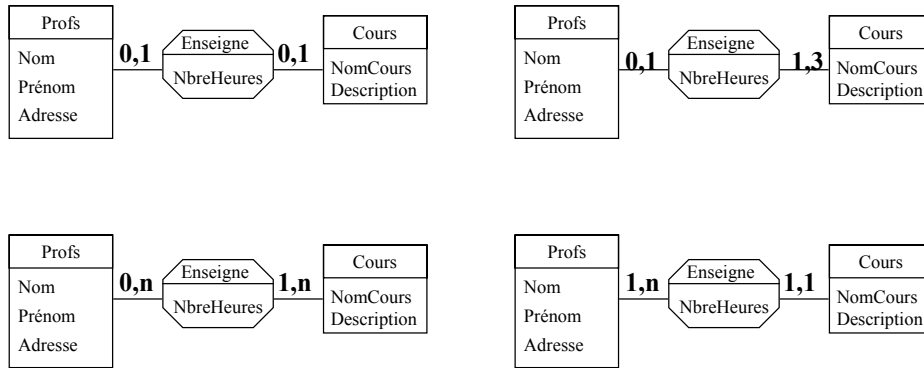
Profs
Nom
Prénom
Adresse

0,1

Enseigne
NbreHeures

0,1

Cours
NomCours
Description

Profs
Nom
Prénom
Adresse

0,1

Enseigne
NbreHeures

1,3

Cours
NomCours
Description

Profs
Nom
Prénom
Adresse

0,n

Enseigne
NbreHeures

1,n

Cours
NomCours
Description

Profs
Nom
Prénom
Adresse

1,n

Enseigne
NbreHeures

1,1

Cours
NomCours
Description